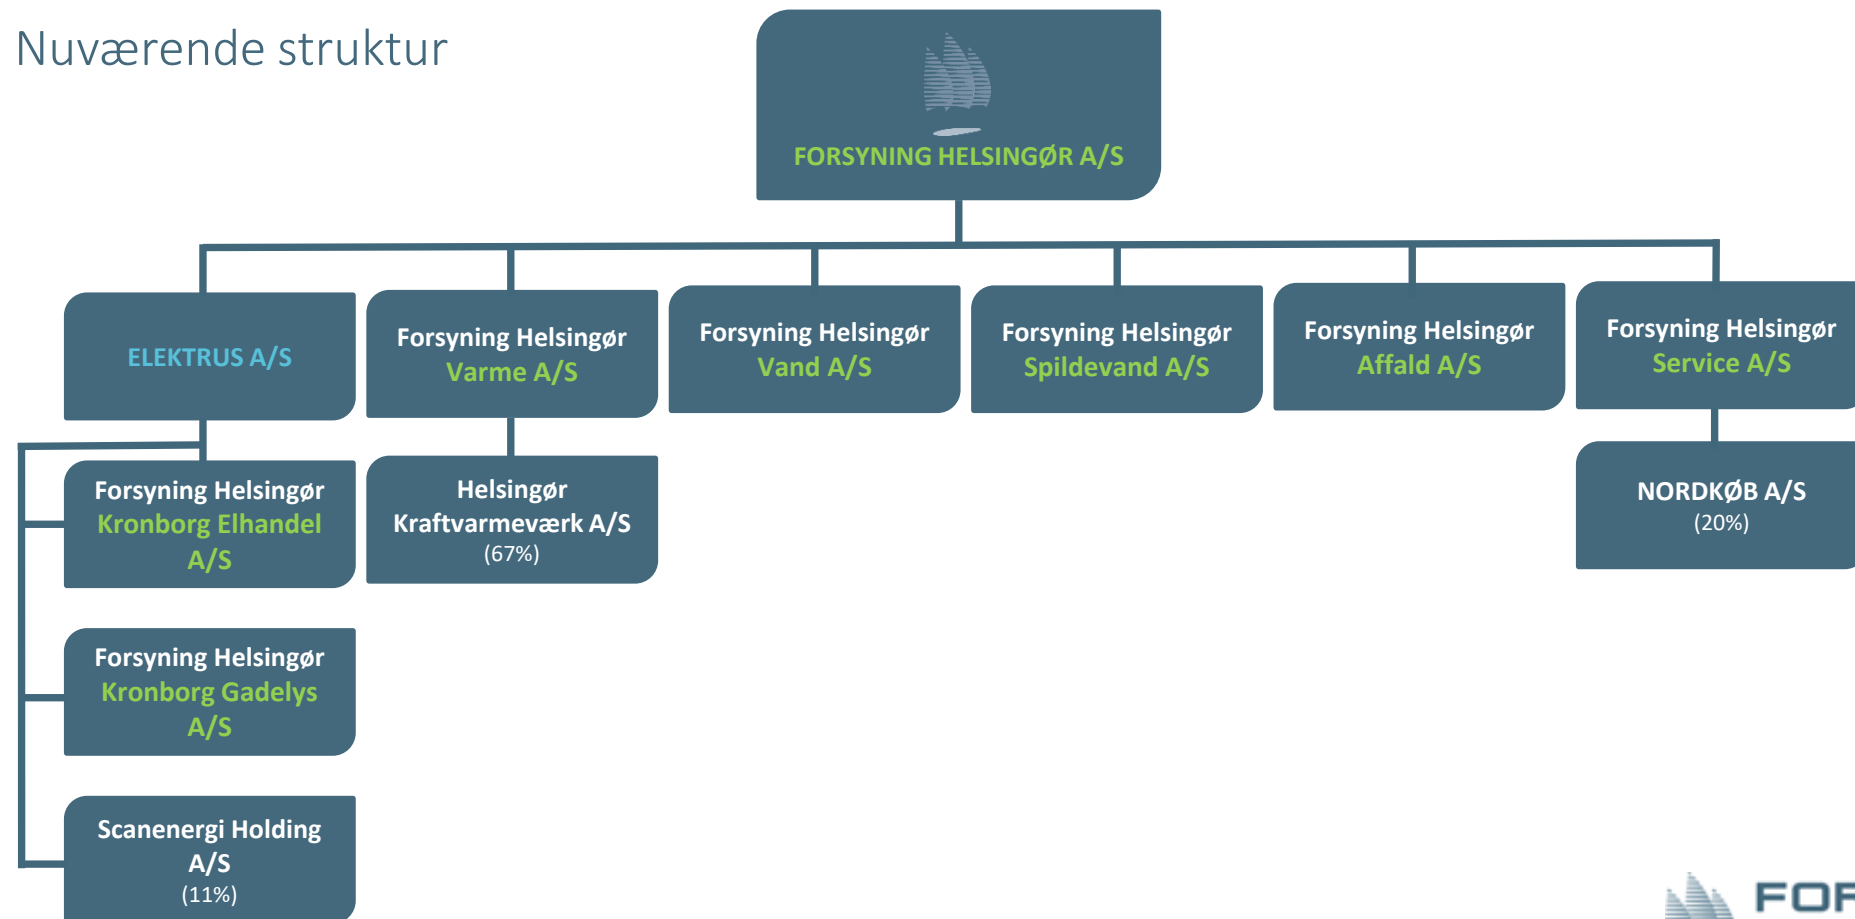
Nuværende struktur

FORSYNING HELSINGØR A/S

ELEKTRUS A/S

Forsyning Helsingør Varme A/S

Forsyning Helsingør Vand A/S

Forsyning Helsingør Spildevand A/S

Forsyning Helsingør Affald A/S

Forsyning Helsingør Service A/S

Forsyning Helsingør Kronborg Elhandel A/S

Helsingør Kraftvarmeværk A/S (67%)

NORDKØB A/S (20%)

Forsyning Helsingør Kronborg Gadelys A/S

Scanenergi Holding A/S (11%)

FOR